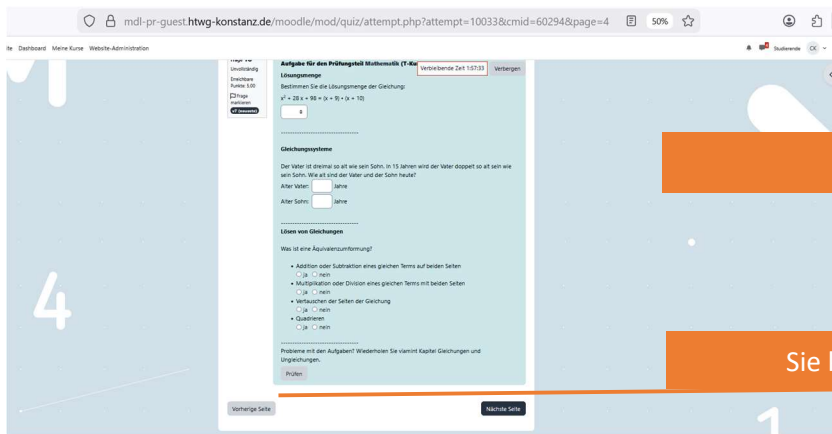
mdl-pr-guest.htwg-konstanz.de/moodle/mod/quiz/attempt.php?attempt=10033&cmid=60294&page=4 50%

ite Dashboard Meine Kurse Website-Administration

Studierende CK

Frage 10
Unvollständig
Erreichbare Punkte: 5,00
Frage markieren
Frage bearbeiten

Aufgabe für den Prüfungsteil Mathematik (T-Ku

Verbleibende Zeit 1:57:33 Verbergen

Lösungsmenge

Bestimmen Sie die Lösungsmenge der Gleichung:

$x^2 + 28x + 98 = (x + 9) * (x + 10)$

----------------------------------------

Gleichungssysteme

Der Vater ist dreimal so alt wie sein Sohn. In 15 Jahren wird der Vater doppelt so alt sein wie sein Sohn. Wie alt sind der Vater und der Sohn heute?

Alter Vater: Jahre

Alter Sohn: Jahre

----------------------------------------

Lösen von Gleichungen

Was ist eine Äquivalenzumformung?

• Addition oder Subtraktion eines gleichen Terms auf beiden Seiten
ja nein
• Multiplikation oder Division eines gleichen Terms mit beiden Seiten
ja nein
• Vertauschen der Seiten der Gleichung
ja nein
• Quadrieren
ja nein

----------------------------------------

Probleme mit den Aufgaben? Wiederholen Sie viamint Kapitel Gleichungen und Ungleichungen.

Prüfen

Vorherige Seite

Nächste Seite

4

Sie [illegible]

1